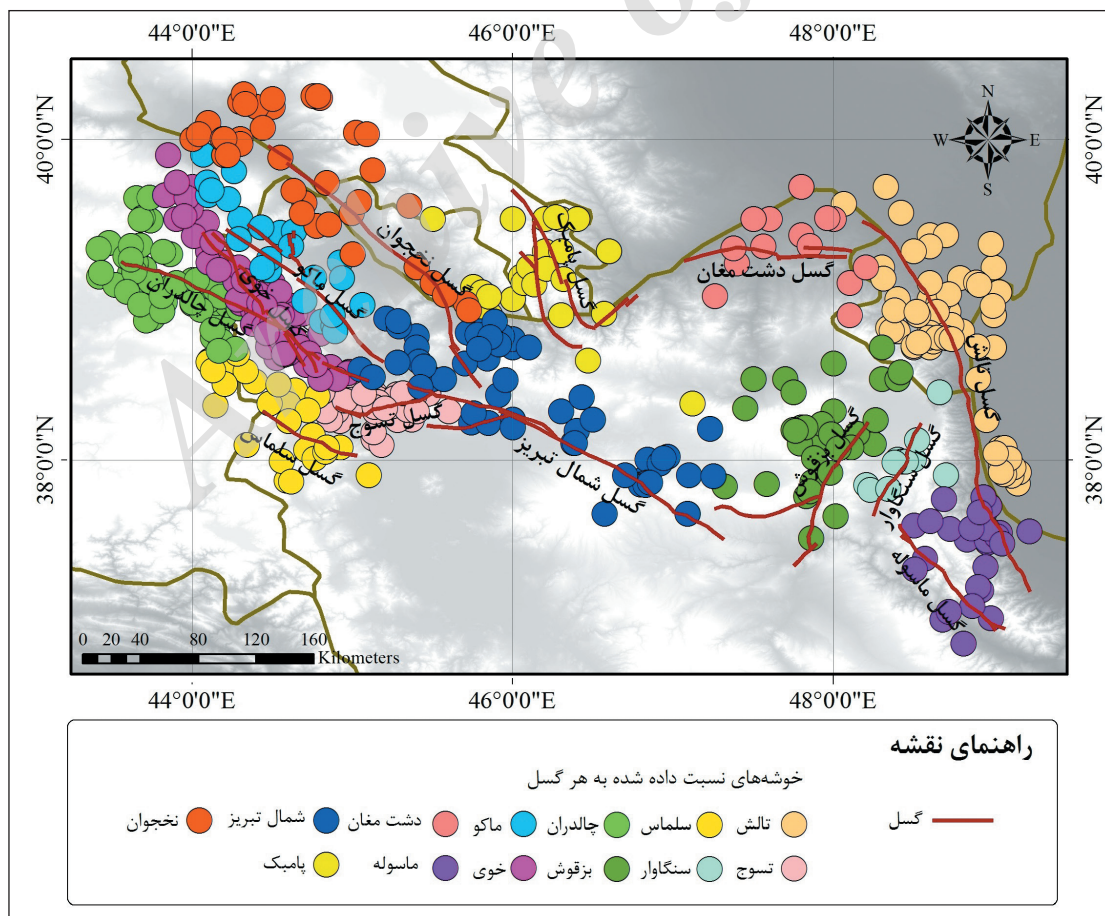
44°0'0"E 46°0'0"E 48°0'0"E

40°0'0"N 40°0'0"N

38°0'0"N 38°0'0"N

44°0'0"E 46°0'0"E 48°0'0"E

N
W E
S

گسل نخجوان
گسل ماکو
گسل خوی
گسل چالدران
گسل تسوج
گسل سلماس
گسل شمال تبریز
گسل پامبک
گسل دشت مغان
گسل تالش
گسل بزقوش
گسل سنگاوار
گسل ماسوله

0 20 40 80 120 160
Kilometers

راهنمای نقشه

خوشه‌های نسبت داده شده به هر گسل

نخجوان شمال تبریز دشت مغان ماکو چالدران سلماس تالش
پامبک ماسوله خوی بزقوش سنگاوار تسوج

گسل